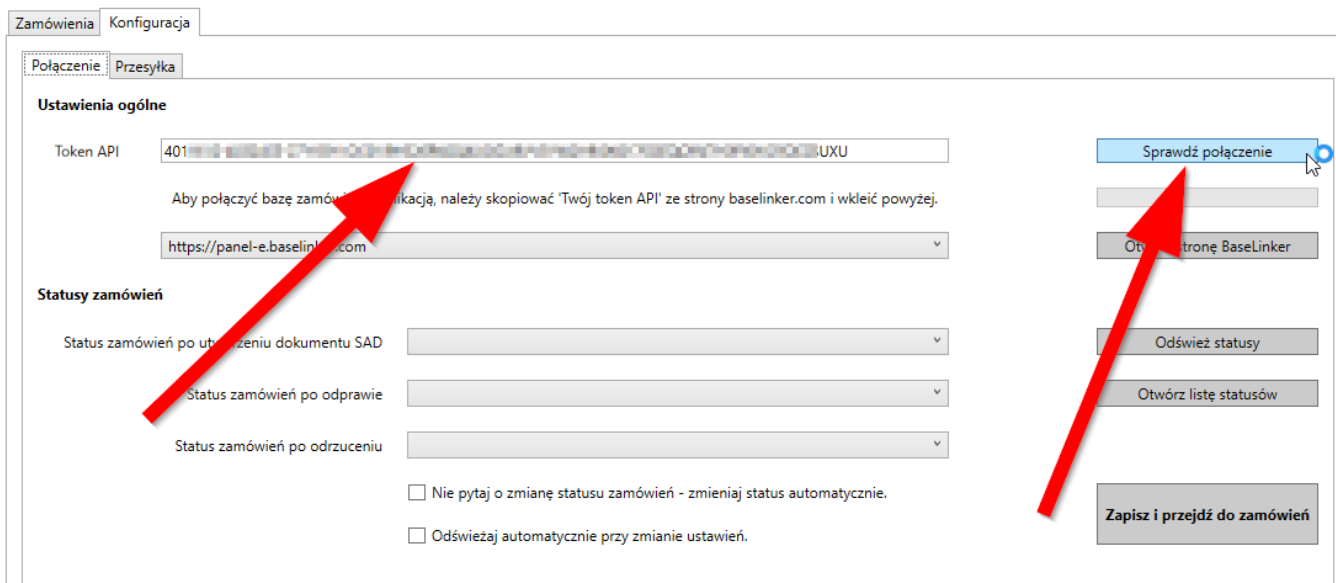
Zamówienia | Konfiguracja

Połączenie | Przesyłka

Ustawienia ogólne

Token API 401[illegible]UXU

Sprawdź połączenie

Aby połączyć bazę zamówień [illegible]likacją, należy skopiować 'Twój token API' ze strony baselinker.com i wkleić powyżej.

https://panel-e.baselin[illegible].com

Otw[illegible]stronę BaseLinker

Statusy zamówień

Status zamówień po ut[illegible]zeniu dokumentu SAD

Odśwież statusy

Status zamówień po odprawie

Otwórz listę statusów

Status zamówień po odrzuceniu

Nie pytaj o zmianę statusu zamówień - zmieniaj status automatycznie.

Odświeżaj automatycznie przy zmianie ustawień.

Zapisz i przejdź do zamówień